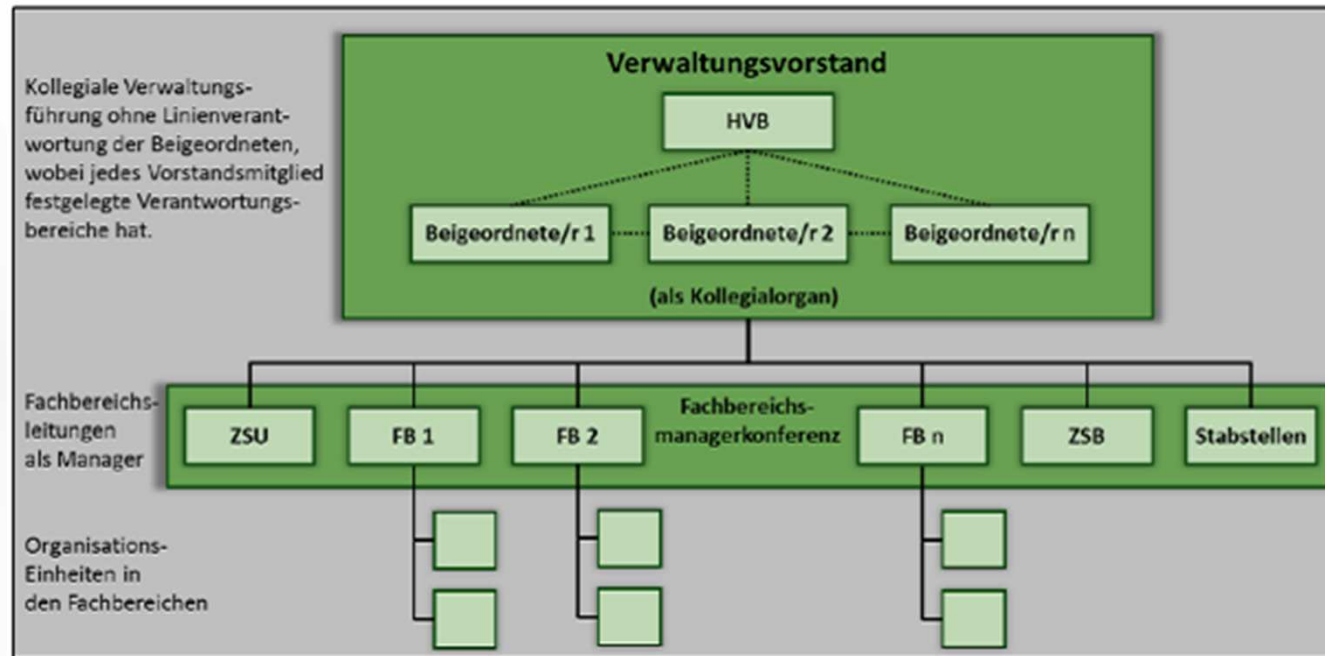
Kollegiale Verwaltungsführung ohne Linienverantwortung der Beigeordneten, wobei jedes Vorstandsmitglied festgelegte Verantwortungsbereiche hat.

Verwaltungsvorstand

HVB

Beigeordnete/r 1

Beigeordnete/r 2

Beigeordnete/r n

(als Kollegialorgan)

Fachbereichsleitungen als Manager

ZSU

FB 1

FB 2

Fachbereichsmanagerkonferenz

FB n

ZSB

Stabstellen

Organisations-Einheiten in den Fachbereichen